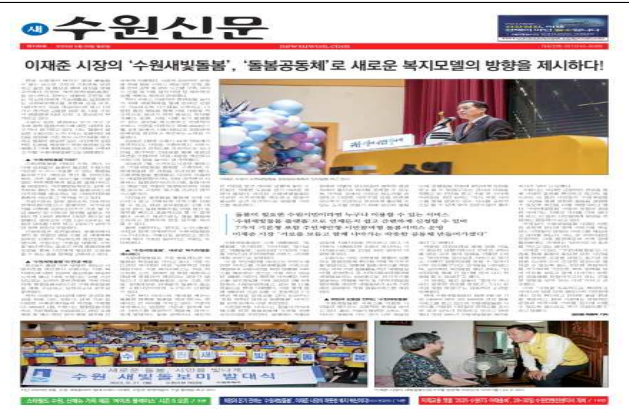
새 수원신문

이재준 시장의 '수원새빛돌봄', '돌봄공동체'로 새로운 복지모델의 방향을 제시하다!

돌봄이 필요한 수원시민이라면 누구나 이용할 수 있는 서비스
수원새빛돌봄 출범으로 연령이나 결격 조건 없이 신청할 수 있어
7가지 기준별 포함 주민센터를 시민들에게 돌봄서비스 운영
이재준 시장 "서로를 보듬고 함께 나아가는 따뜻한 공동체 만들어가겠다"

새로운 돌봄, 시민과 함께하는
수원 새빛돌봄 발대식